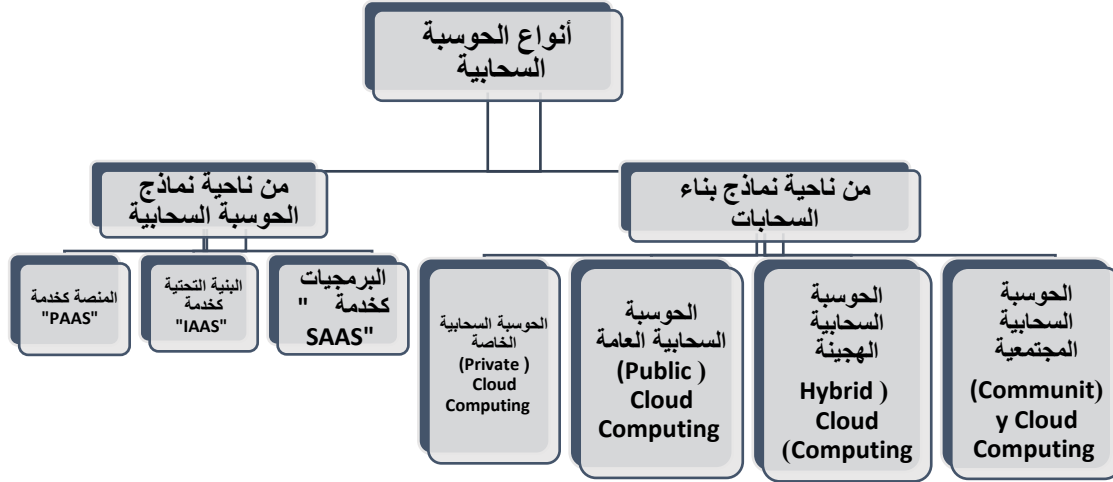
أنواع الحوسبة السحابية

من ناحية نماذج بناء السحابات

من ناحية نماذج الحوسبة السحابية

الحوسبة السحابية المجتمعية (Communit) y Cloud Computing

الحوسبة السحابية الهجينة Hybrid ) Cloud (Computing

الحوسبة السحابية العامة (Public ) Cloud Computing

الحوسبة السحابية الخاصة (Private ) Cloud Computing

البرمجيات كخدمة " SAAS"

البنية التحتية كخدمة "IAAS"

المنصة كخدمة "PAAS"